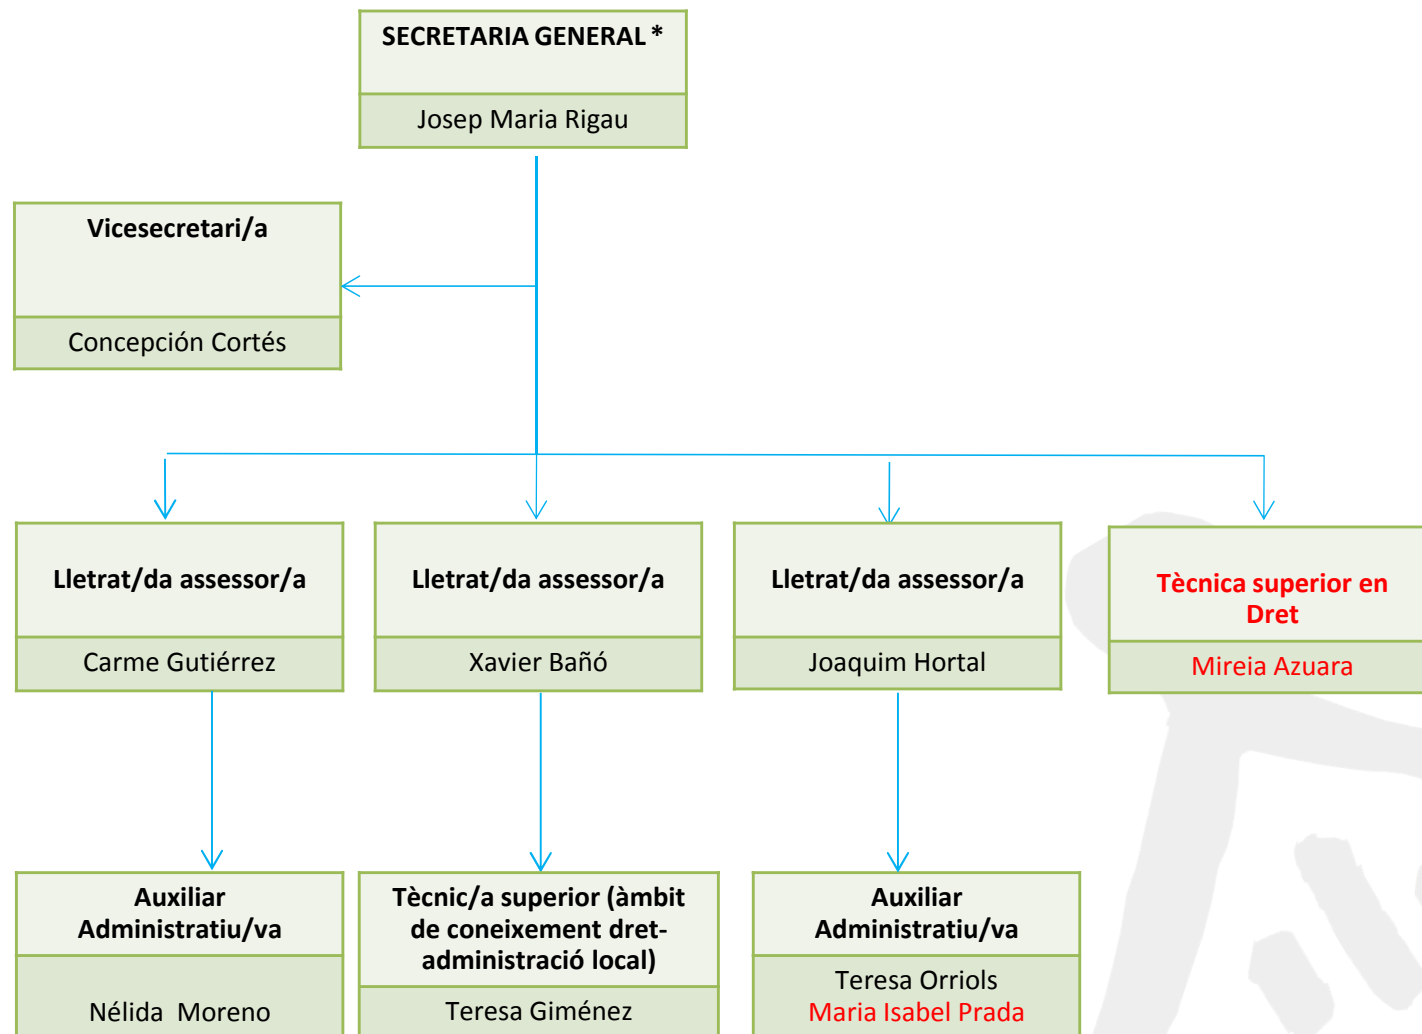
SECRETARIA GENERAL *

Josep Maria Rigau

Vicesecretari/a

Concepción Cortés

Lletrat/da assessor/a

Carme Gutiérrez

Lletrat/da assessor/a

Xavier Bañó

Lletrat/da assessor/a

Joaquim Hortal

Tècnica superior en Dret

Mireia Azuara

Auxiliar Administratiu/va

Nélida Moreno

Tècnic/a superior (àmbit de coneixement dret-administració local)

Teresa Giménez

Auxiliar Administratiu/va

Teresa Orriols
Maria Isabel Prada